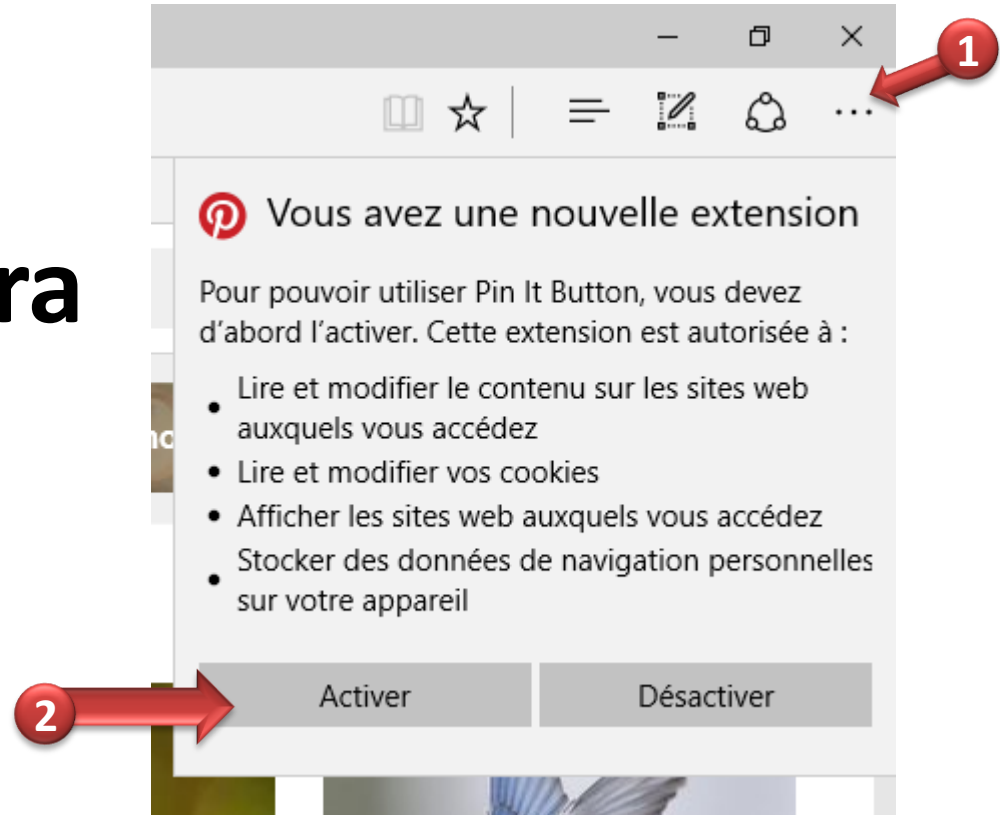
1

ra

Vous avez une nouvelle extension

Pour pouvoir utiliser Pin It Button, vous devez d'abord l'activer. Cette extension est autorisée à :

- Lire et modifier le contenu sur les sites web auxquels vous accédez
- Lire et modifier vos cookies
- Afficher les sites web auxquels vous accédez
- Stocker des données de navigation personnelles sur votre appareil

2

Activer

Désactiver